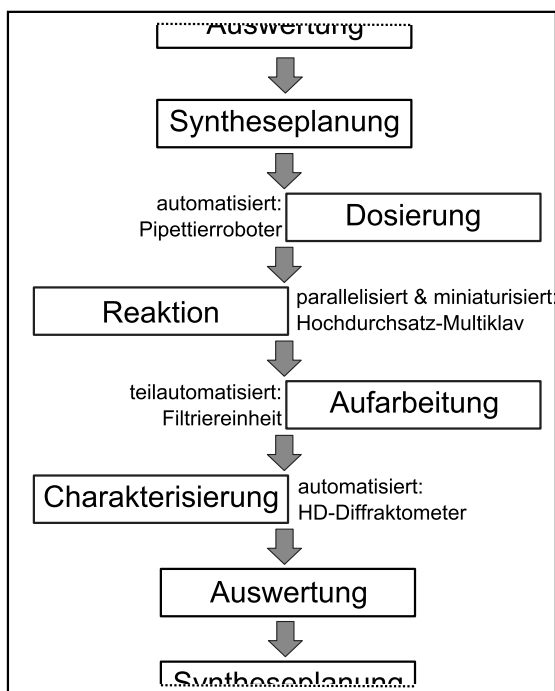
Auswertung

Syntheseplanung

automatisiert: Pipettierroboter

Dosierung

Reaktion

parallelisiert & miniaturisiert: Hochdurchsatz-Multiklav

teilautomatisiert: Filtriereinheit

Aufarbeitung

Charakterisierung

automatisiert: HD-Diffraktometer

Auswertung

Syntheseplanung